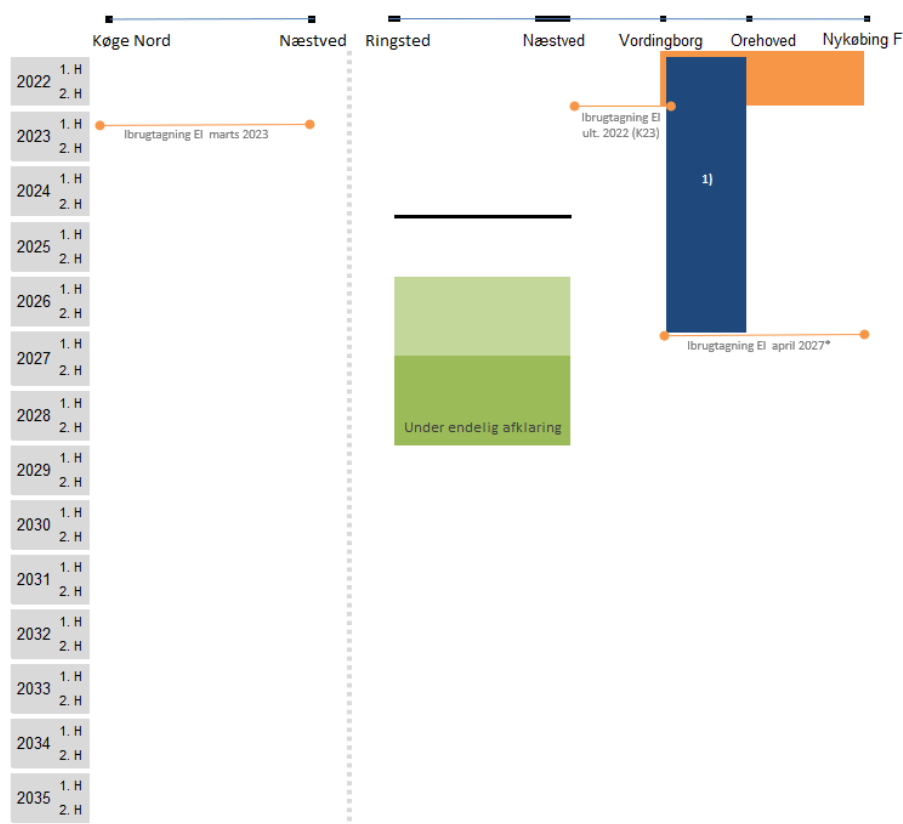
Køge Nord
Næstved
Ringsted
Næstved
Vordingborg
Orehoved
Nykøbing F

2022 1. H 2. H
2023 1. H 2. H
2024 1. H 2. H
2025 1. H 2. H
2026 1. H 2. H
2027 1. H 2. H
2028 1. H 2. H
2029 1. H 2. H
2030 1. H 2. H
2031 1. H 2. H
2032 1. H 2. H
2033 1. H 2. H
2034 1. H 2. H
2035 1. H 2. H

Ibrugtagning El marts 2023

Ibrugtagning El ult. 2022 (K23)

1)

Ibrugtagning El april 2027*

Under endelig afklaring